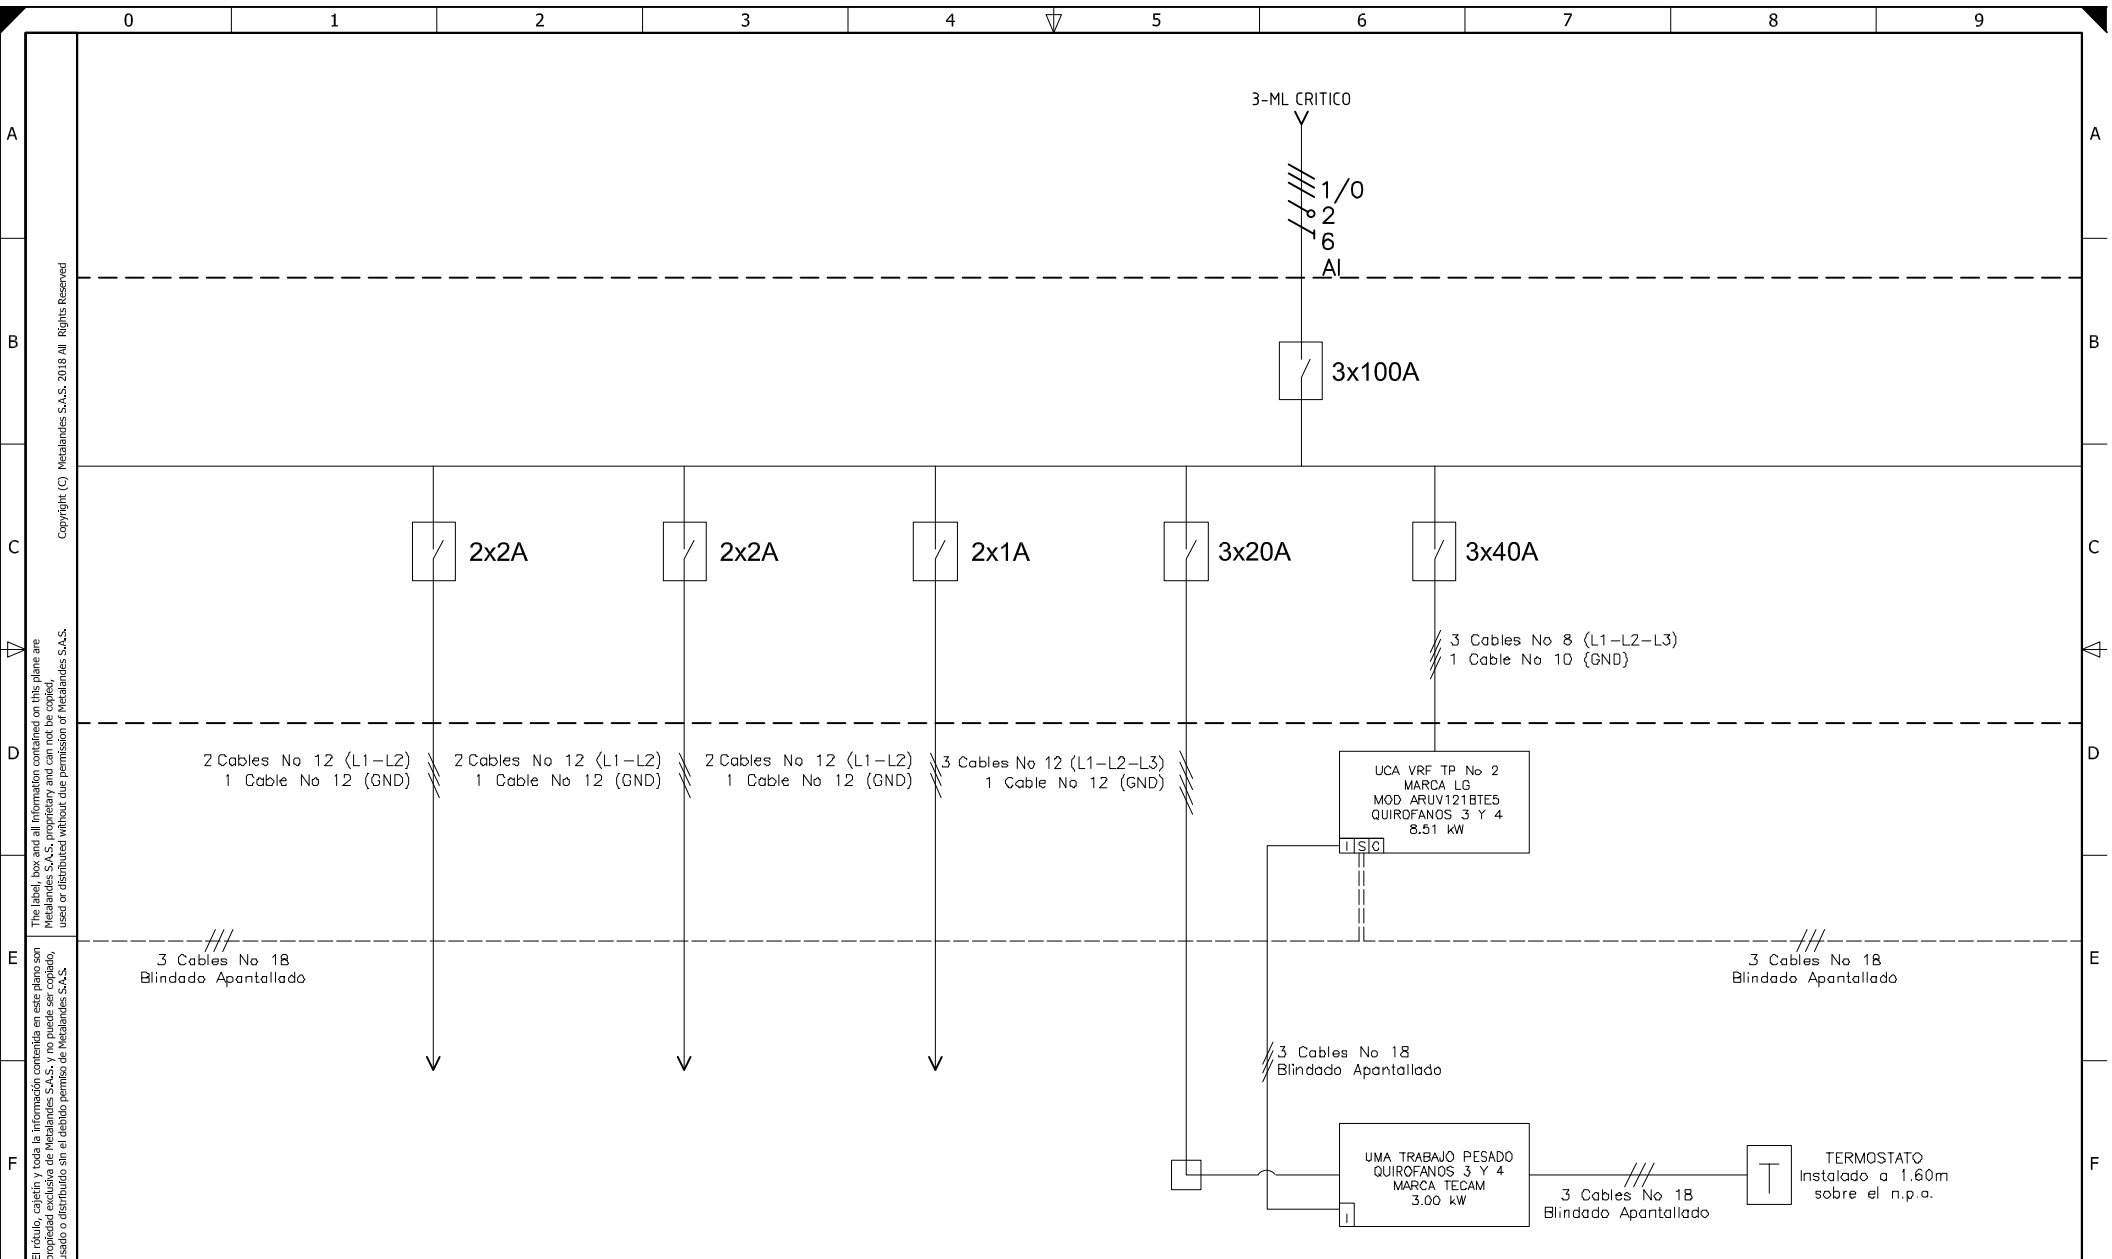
0 1 2 3 4 5 6 7 8 9

A
B
C
D
E
F

Copyright (C) Metalandes S.A.S. 2018 All Rights Reserved

The label, box and all information contained on this plane are Metalandes S.A.S. proprietary and can not be copied, used or distributed without due permission of Metalandes S.A.S.

El rótulo, cajetín y toda la información contenida en este plano son propiedad exclusiva de Metalandes S.A.S. y no puede ser copiado, usado o distribuido sin el debido permiso de Metalandes S.A.S.

3-ML CRITICO

1/0
2
6
Al

3x100A

2x2A
2x2A
2x1A
3x20A
3x40A

3 Cables No 8 (L1-L2-L3)
1 Cable No 10 (GND)

2 Cables No 12 (L1-L2)
1 Cable No 12 (GND)

2 Cables No 12 (L1-L2)
1 Cable No 12 (GND)

2 Cables No 12 (L1-L2)
1 Cable No 12 (GND)

3 Cables No 12 (L1-L2-L3)
1 Cable No 12 (GND)

UCA VRF TP No 2
MARCA LG
MOD ARUV121BTE5
QUIROFANOS 3 Y 4
8.51 kW

I S C

3 Cables No 18
Blindado Apantallado

3 Cables No 18
Blindado Apantallado

3 Cables No 18
Blindado Apantallado

UMA TRABAJO PESADO
QUIROFANOS 3 Y 4
MARCA TECAM
3.00 kW

I

3 Cables No 18
Blindado Apantallado

T

TERMOSTATO
Instalado a 1.60m
sobre el n.p.a.